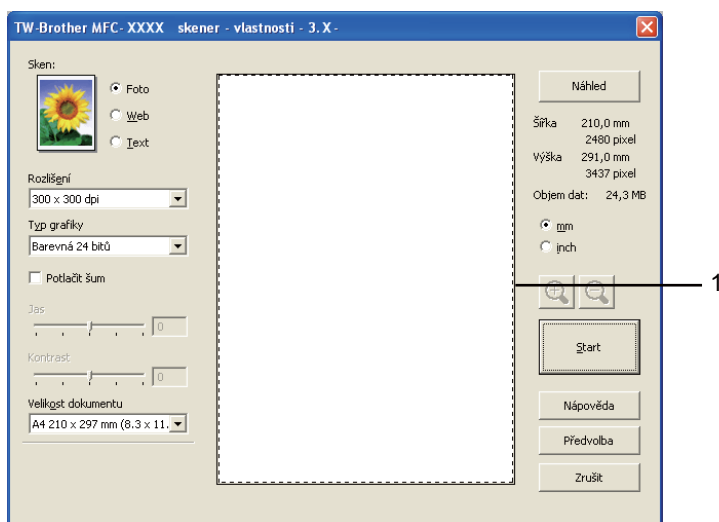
TW-Brother MFC- XXXX skener - vlastnosti - 3. X -

Sken:

Foto

Web

Text

Rozlišení

300 x 300 dpi

Typ grafiky

Barevná 24 bitů

Potlačit šum

Jas

0

Kontrast

0

Velikost dokumentu

A4 210 x 297 mm (8.3 x 11.

Náhled

Šířka 210,0 mm 2480 pixel

Výška 291,0 mm 3437 pixel

Objem dat: 24,3 MB

mm

inch

Start

Nápověda

Předvolba

Zrušit

1